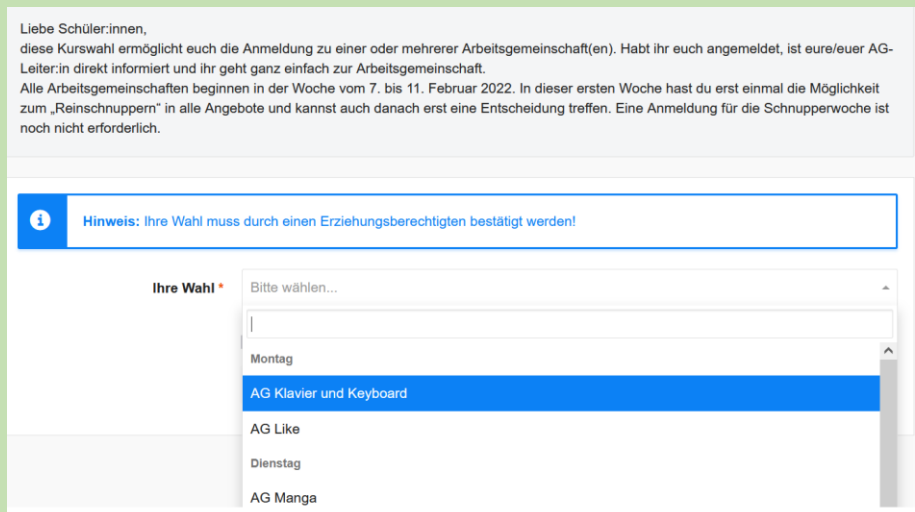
Liebe Schüler:innen,
diese Kurswahl ermöglicht euch die Anmeldung zu einer oder mehrerer Arbeitsgemeinschaft(en). Habt ihr euch angemeldet, ist eure/euer AG-Leiter:in direkt informiert und ihr geht ganz einfach zur Arbeitsgemeinschaft.
Alle Arbeitsgemeinschaften beginnen in der Woche vom 7. bis 11. Februar 2022. In dieser ersten Woche hast du erst einmal die Möglichkeit zum „Reinschnuppern" in alle Angebote und kannst auch danach erst eine Entscheidung treffen. Eine Anmeldung für die Schnupperwoche ist noch nicht erforderlich.

Hinweis: Ihre Wahl muss durch einen Erziehungsberechtigten bestätigt werden!

Ihre Wahl *
Bitte wählen...

Montag
AG Klavier und Keyboard
AG Like
Dienstag
AG Manga